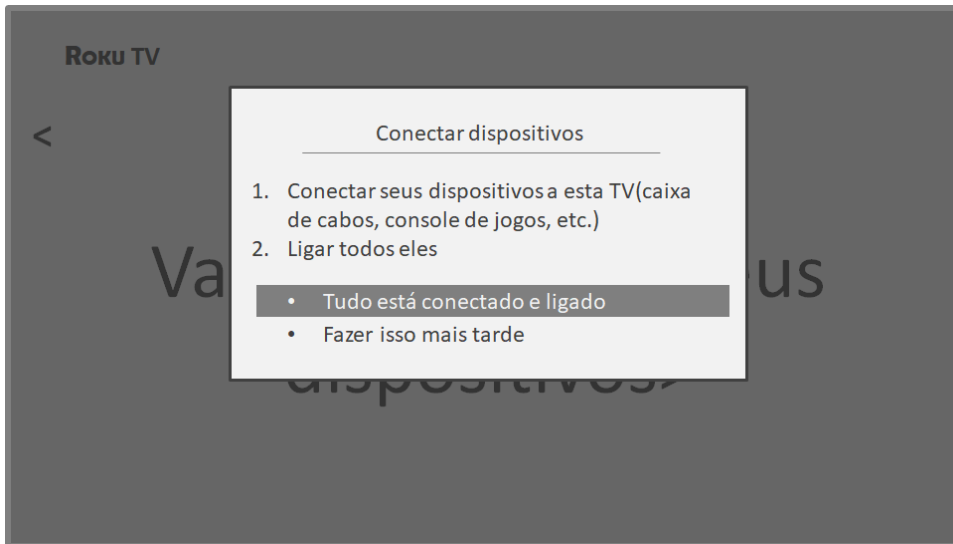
Roku TV

<

Va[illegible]us
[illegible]dispositivos?

Conectar dispositivos

1. Conectar seus dispositivos a esta TV(caixa de cabos, console de jogos, etc.)
2. Ligar todos eles

• Tudo está conectado e ligado
• Fazer isso mais tarde